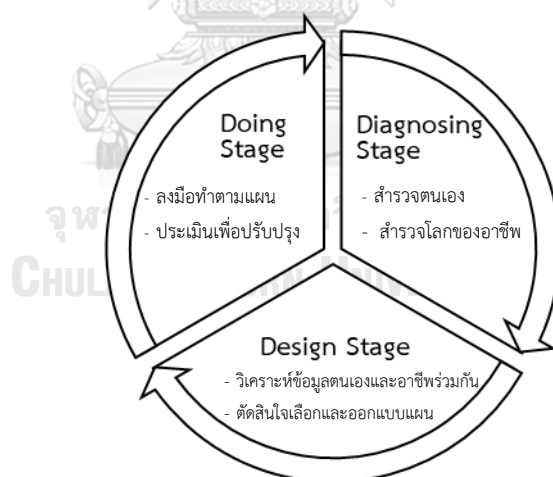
Doing Stage

- ลงมือทำตามแผน
- ประเมินเพื่อปรับปรุง

Diagnosing Stage

- สำรวจตนเอง
- สำรวจโลกของอาชีพ

Design Stage

- วิเคราะห์ข้อมูลตนเองและอาชีพร่วมกัน
- ตัดสินใจเลือกและออกแบบแผน

จุฬาลงกรณ์มหาวิทยาลัย
CHULALONGKORN UNIVERSITY